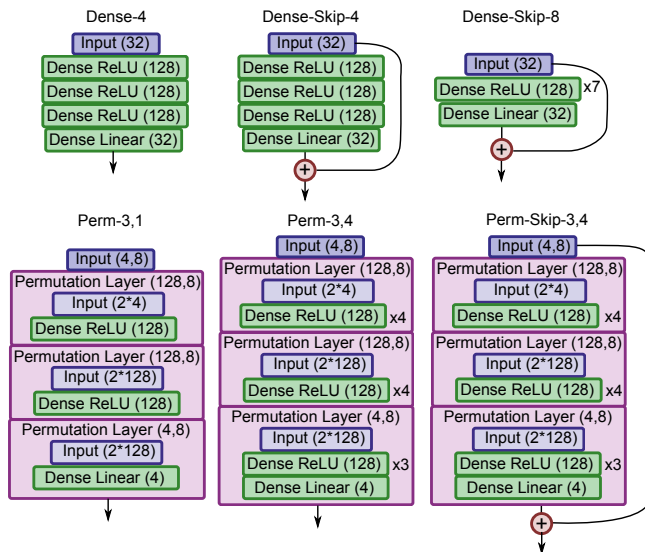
Dense-4

Input (32)
Dense ReLU (128)
Dense ReLU (128)
Dense ReLU (128)
Dense Linear (32)

Dense-Skip-4

Input (32)
Dense ReLU (128)
Dense ReLU (128)
Dense ReLU (128)
Dense Linear (32)
+

Dense-Skip-8

Input (32)
Dense ReLU (128) x7
Dense Linear (32)
+

Perm-3,1

Input (4,8)
Permutation Layer (128,8)
Input (2*4)
Dense ReLU (128)
Permutation Layer (128,8)
Input (2*128)
Dense ReLU (128)
Permutation Layer (4,8)
Input (2*128)
Dense Linear (4)

Perm-3,4

Input (4,8)
Permutation Layer (128,8)
Input (2*4)
Dense ReLU (128) x4
Permutation Layer (128,8)
Input (2*128)
Dense ReLU (128) x4
Permutation Layer (4,8)
Input (2*128)
Dense ReLU (128) x3
Dense Linear (4)

Perm-Skip-3,4

Input (4,8)
Permutation Layer (128,8)
Input (2*4)
Dense ReLU (128) x4
Permutation Layer (128,8)
Input (2*128)
Dense ReLU (128) x4
Permutation Layer (4,8)
Input (2*128)
Dense ReLU (128) x3
Dense Linear (4)
+